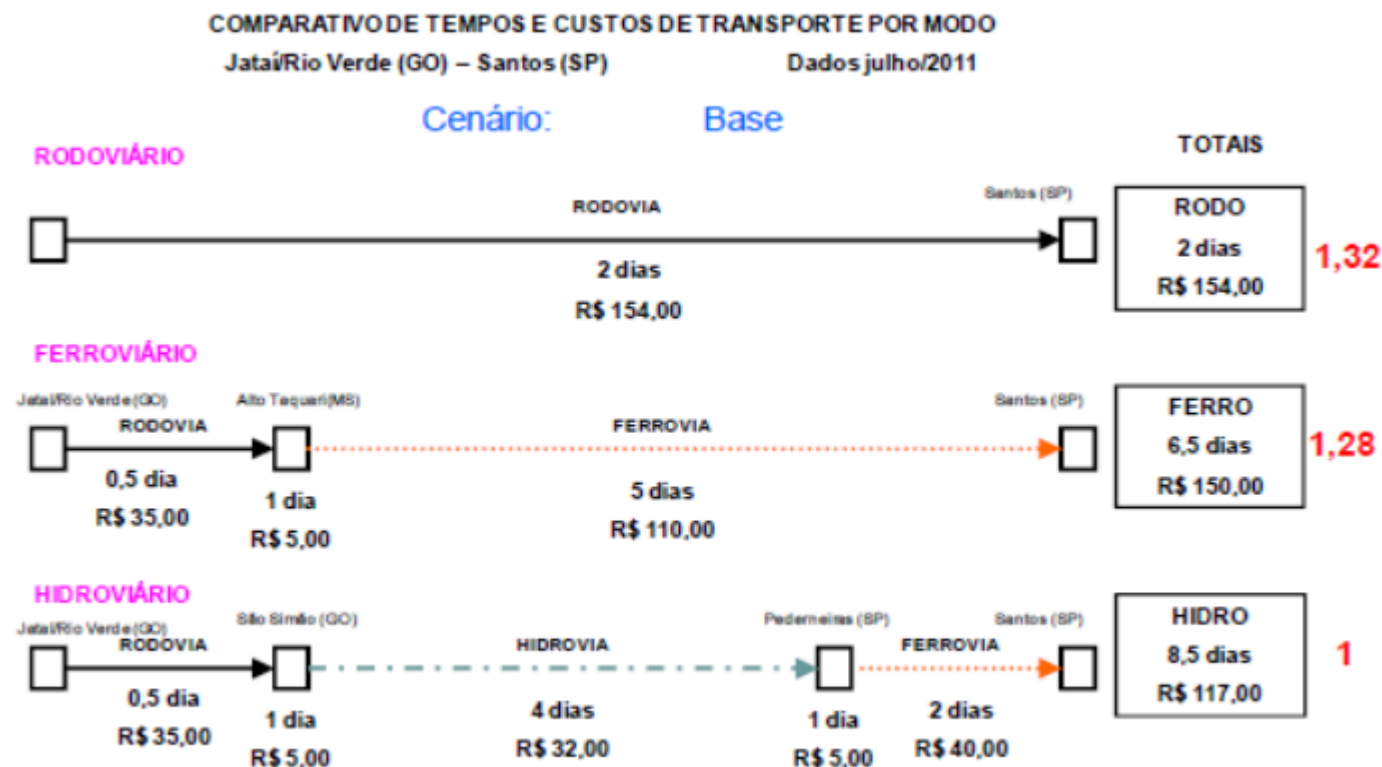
COMPARATIVO DE TEMPOS E CUSTOS DE TRANSPORTE POR MODO

Jataí/Rio Verde (GO) – Santos (SP)

Dados julho/2011

Cenário: Base

RODOVIÁRIO

TOTAIS

Santos (SP)

RODOVIA

2 dias

R$ 154,00

RODO
2 dias
R$ 154,00

1,32

FERROVIÁRIO

Jataí/Rio Verde (GO)

Alto Taquari (MS)

Santos (SP)

RODOVIA

0,5 dia

R$ 35,00

1 dia

R$ 5,00

FERROVIA

5 dias

R$ 110,00

FERRO
6,5 dias
R$ 150,00

1,28

HIDROVIÁRIO

Jataí/Rio Verde (GO)

Silo Simão (GO)

Pederneiras (SP)

Santos (SP)

RODOVIA

0,5 dia

R$ 35,00

1 dia

R$ 5,00

HIDROVIA

4 dias

R$ 32,00

1 dia

R$ 5,00

FERROVIA

2 dias

R$ 40,00

HIDRO
8,5 dias
R$ 117,00

1